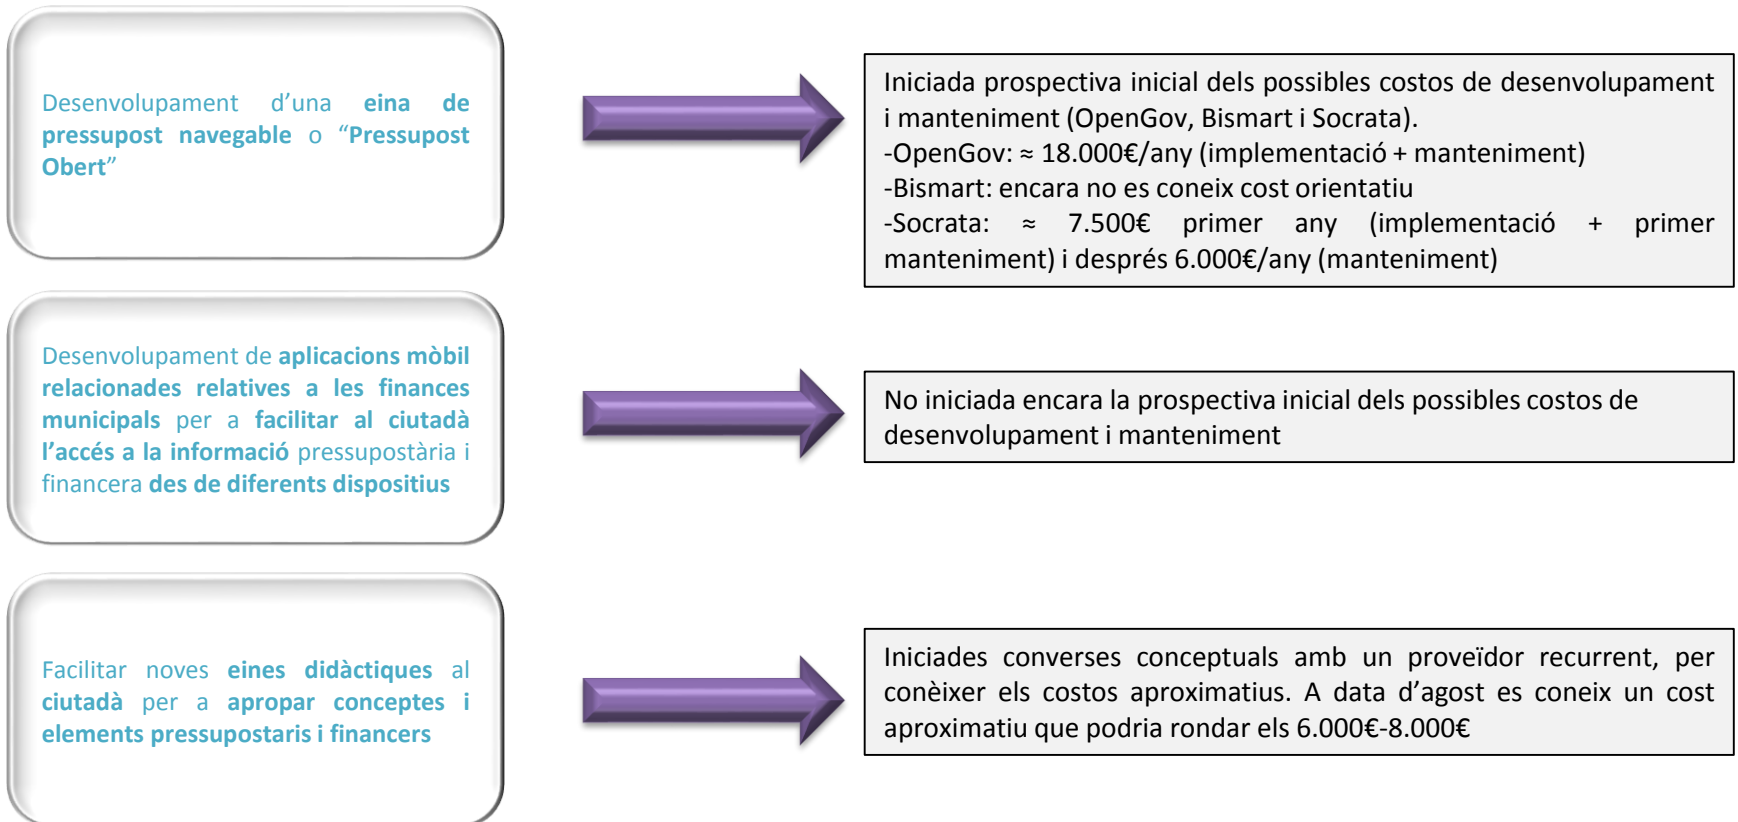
Desenvolupament d'una eina de pressupost navegable o "Pressupost Obert"

Iniciada prospectiva inicial dels possibles costos de desenvolupament i manteniment (OpenGov, Bismart i Socrata).
-OpenGov: ≈ 18.000€/any (implementació + manteniment)
-Bismart: encara no es coneix cost orientatiu
-Socrata: ≈ 7.500€ primer any (implementació + primer manteniment) i després 6.000€/any (manteniment)

Desenvolupament de aplicacions mòbil relacionades relatives a les finances municipals per a facilitar al ciutadà l'accés a la informació pressupostària i financera des de diferents dispositius

No iniciada encara la prospectiva inicial dels possibles costos de desenvolupament i manteniment

Facilitar noves eines didàctiques al ciutadà per a apropar conceptes i elements pressupostaris i financers

Iniciades converses conceptuals amb un proveïdor recurrent, per conèixer els costos aproximatius. A data d'agost es coneix un cost aproximatiu que podria rondar els 6.000€-8.000€